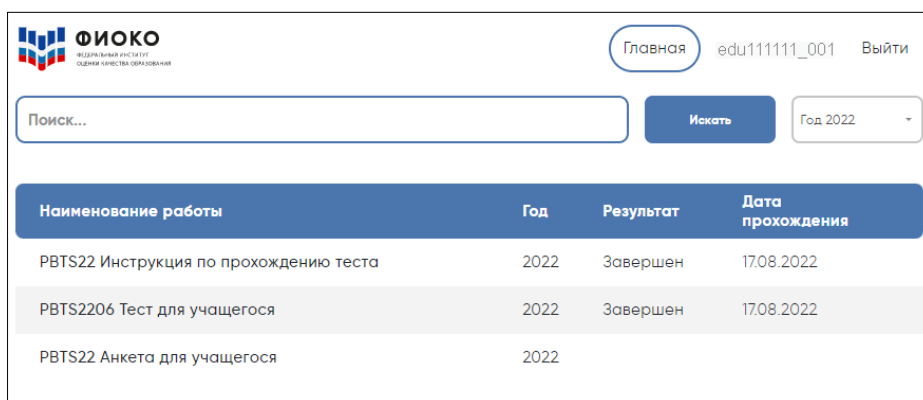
ФИОКО
ФЕДЕРАЛЬНЫЙ ИНСТИТУТ ОЦЕНКИ КАЧЕСТВА ОБРАЗОВАНИЯ

Главная edu111111_001 Выйти

Поиск...

Искать

Год 2022

| Наименование работы | Год | Результат | Дата прохождения |
|---|---|---|---|
| PBTS22 Инструкция по прохождению теста | 2022 | Завершен | 17.08.2022 |
| PBTS2206 Тест для учащегося | 2022 | Завершен | 17.08.2022 |
| PBTS22 Анкета для учащегося | 2022 | | |